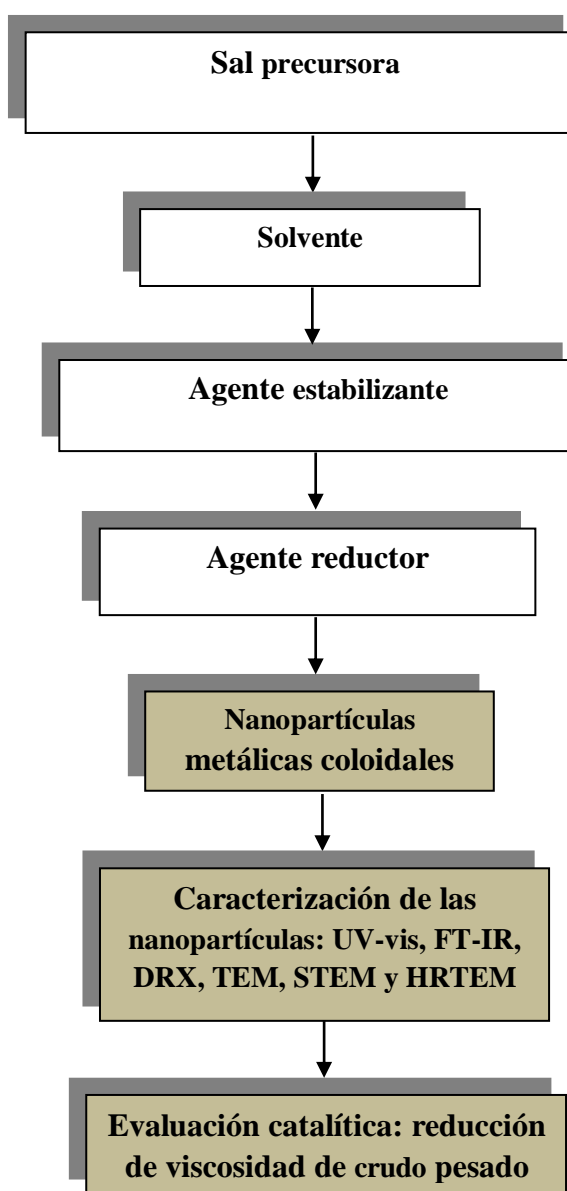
Sal precursora

Solvente

Agente estabilizante

Agente reductor

Nanopartículas metálicas coloidales

Caracterización de las nanopartículas: UV-vis, FT-IR, DRX, TEM, STEM y HRTEM

Evaluación catalítica: reducción de viscosidad de crudo pesado